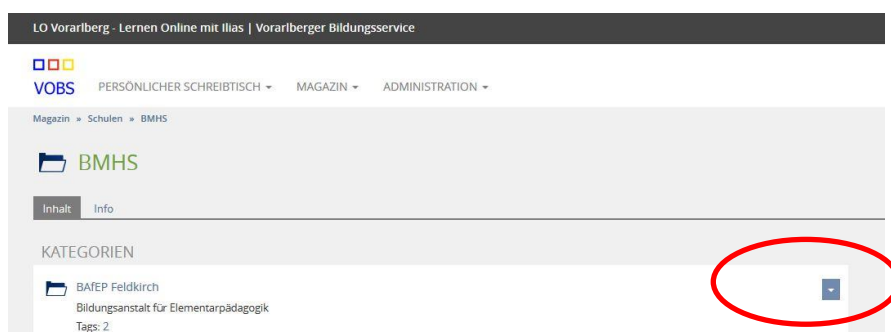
LO Vorarlberg - Lernen Online mit Ilias | Vorarlberger Bildungsservice

VOBS PERSÖNLICHER SCHREIBTISCH ▾ MAGAZIN ▾ ADMINISTRATION ▾

Magazin » Schulen » BMHS

BMHS

Inhalt Info

KATEGORIEN

BAfEP Feldkirch
Bildungsanstalt für Elementarpädagogik
Tags: 2